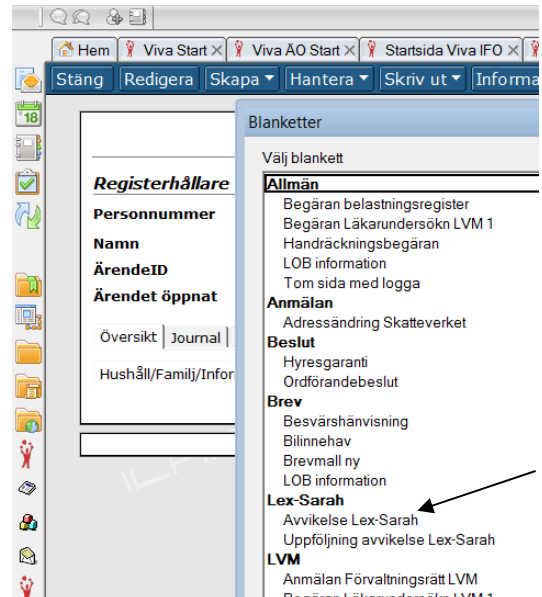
Hem | Viva Start ✕ | Viva ÄO Start ✕ | Startsida Viva IFO ✕

Stäng | Redigera | Skapa ▾ | Hantera ▾ | Skriv ut ▾ | Informa

18

Registerhållare
Personnummer
Namn
ÄrendeID
Ärendet öppnat

Översikt | Journal

Hushåll/Familj/Infor

Blanketter

Välj blankett

Allmän
Begäran belastningsregister
Begäran Läkarundersökn LVM 1
Handräckningsbegäran
LOB information
Tom sida med logga
Anmälan
Adressändring Skatteverket
Beslut
Hyresgaranti
Ordförandebeslut
Brev
Besvärshänvisning
Bilinnehav
Brevmall ny
LOB information
Lex-Sarah
Avvikelse Lex-Sarah
Uppföljning avvikelse Lex-Sarah
LVM
Anmälan Förvaltningsrätt LVM
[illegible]